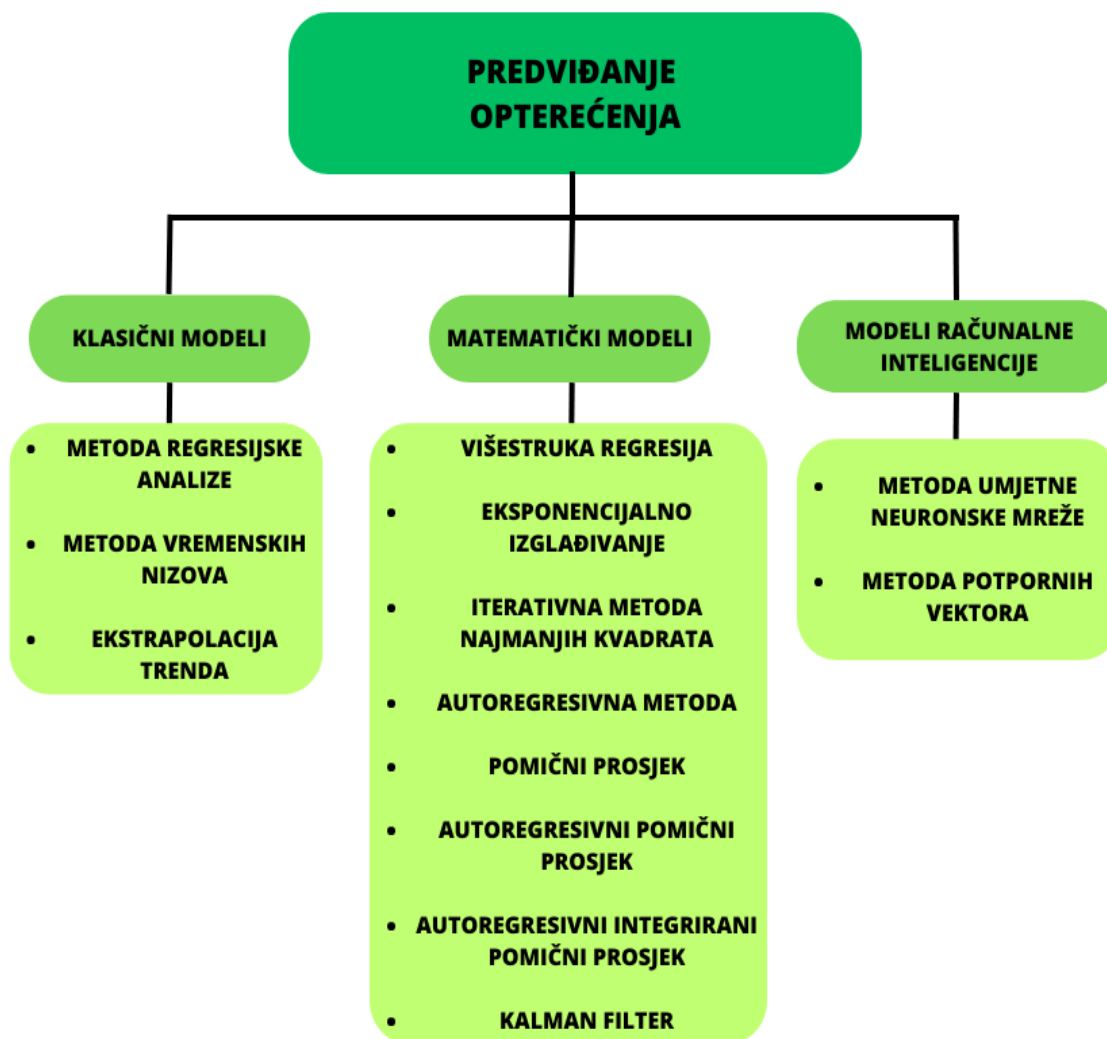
PREDVIĐANJE OPTEREĆENJA

KLASIČNI MODELI

- METODA REGRESIJSKE ANALIZE
- METODA VREMENSKIH NIZOVA
- EKSTRAPOLACIJA TRENDA

MATEMATIČKI MODELI

- VIŠESTRUKA REGRESIJA
- EKSPONENCIJALNO IZGLAĐIVANJE
- ITERATIVNA METODA NAJMANJIH KVADRATA
- AUTOREGRESIVNA METODA
- POMIČNI PROSJEK
- AUTOREGRESIVNI POMIČNI PROSJEK
- AUTOREGRESIVNI INTEGRIRANI POMIČNI PROSJEK
- KALMAN FILTER

MODELI RAČUNALNE INTELIGENCIJE

- METODA UMJETNE NEURONSKE MREŽE
- METODA POTPORNIH VEKTORA